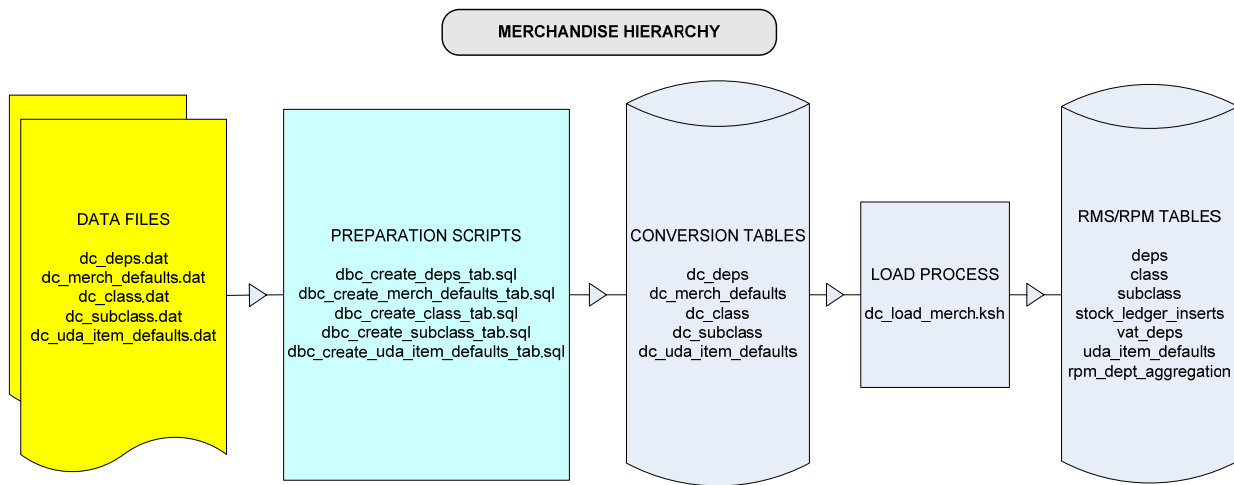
MERCHANDISE HIERARCHY

DATA FILES

dc_deps.dat
dc_merch_defaults.dat
dc_class.dat
dc_subclass.dat
dc_uda_item_defaults.dat

PREPARATION SCRIPTS

dbc_create_deps_tab.sql
dbc_create_merch_defaults_tab.sql
dbc_create_class_tab.sql
dbc_create_subclass_tab.sql
dbc_create_uda_item_defaults_tab.sql

CONVERSION TABLES

dc_deps
dc_merch_defaults
dc_class
dc_subclass
dc_uda_item_defaults

LOAD PROCESS

dc_load_merch.ksh

RMS/RPM TABLES

deps
class
subclass
stock_ledger_inserts
vat_deps
uda_item_defaults
rpm_dept_aggregation